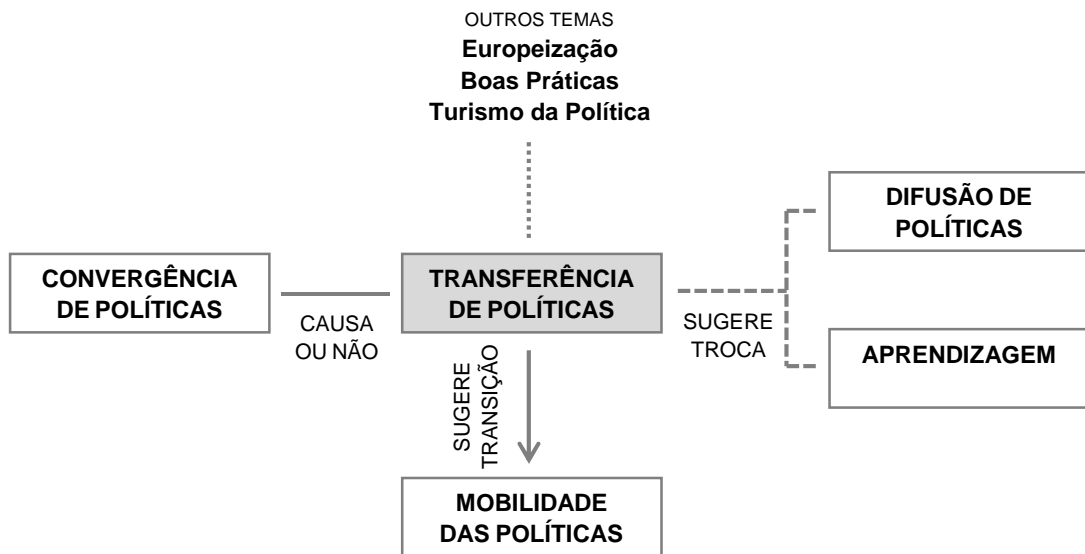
OUTROS TEMAS
Europeização
Boas Práticas
Turismo da Política

DIFUSÃO DE POLÍTICAS

CONVERGÊNCIA DE POLÍTICAS

TRANSFERÊNCIA DE POLÍTICAS

CAUSA OU NÃO

SUGERE TROCA

APRENDIZAGEM

SUGERE TRANSIÇÃO

MOBILIDADE DAS POLÍTICAS